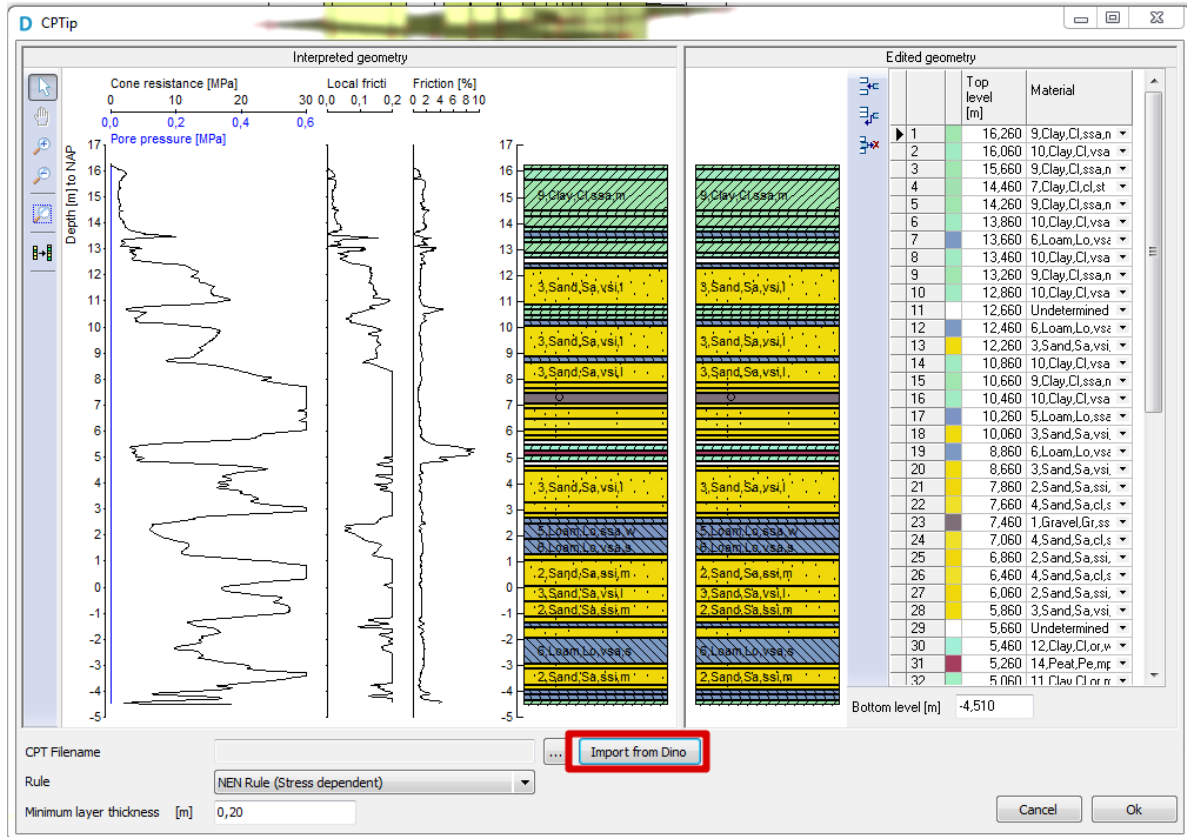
CPTip

Interpreted geometry

Cone resistance [MPa]
0 10 20 30
0,0 0,2 0,4 0,6
Pore pressure [MPa]

Local fricti
0,0 0,1 0,2

Friction [%]
0 2 4 6 8 10

Depth [m] to NAP

17 16 15 14 13 12 11 10 9 8 7 6 5 4 3 2 1 0 -1 -2 -3 -4 -5

9,Clay,Cl,ssa,m
3,Sand,Sa,vsi,l
3,Sand,Sa,vsi,l
3,Sand,Sa,vsi,l
3,Sand,Sa,vsi,l
5,Loam,Lo,ssa,w
6,Loam,Lo,vsa,s
2,Sand,Sa,ssi,m
3,Sand,Sa,vsi,l
2,Sand,Sa,ssi,m
6,Loam,Lo,vsa,s
2,Sand,Sa,ssi,m

9,Clay,Cl,ssa,m
3,Sand,Sa,vsi,l
3,Sand,Sa,vsi,l
3,Sand,Sa,vsi,l
3,Sand,Sa,vsi,l
5,Loam,Lo,ssa,w
6,Loam,Lo,vsa,s
2,Sand,Sa,ssi,m
3,Sand,Sa,vsi,l
2,Sand,Sa,ssi,m
6,Loam,Lo,vsa,s
2,Sand,Sa,ssi,m

Edited geometry

| | | Top level [m] | Material |
|---|---|---|---|
| 1 | | 16,260 | 9,Clay,Cl,ssa,n |
| 2 | | 16,060 | 10,Clay,Cl,vsa |
| 3 | | 15,660 | 9,Clay,Cl,ssa,n |
| 4 | | 14,460 | 7,Clay,Cl,cl,st |
| 5 | | 14,260 | 9,Clay,Cl,ssa,n |
| 6 | | 13,860 | 10,Clay,Cl,vsa |
| 7 | | 13,660 | 6,Loam,Lo,vsa |
| 8 | | 13,460 | 10,Clay,Cl,vsa |
| 9 | | 13,260 | 9,Clay,Cl,ssa,n |
| 10 | | 12,860 | 10,Clay,Cl,vsa |
| 11 | | 12,660 | Undetermined |
| 12 | | 12,460 | 6,Loam,Lo,vsa |
| 13 | | 12,260 | 3,Sand,Sa,vsi, |
| 14 | | 10,860 | 10,Clay,Cl,vsa |
| 15 | | 10,660 | 9,Clay,Cl,ssa,n |
| 16 | | 10,460 | 10,Clay,Cl,vsa |
| 17 | | 10,260 | 5,Loam,Lo,ssa |
| 18 | | 10,060 | 3,Sand,Sa,vsi, |
| 19 | | 8,860 | 6,Loam,Lo,vsa |
| 20 | | 8,660 | 3,Sand,Sa,vsi, |
| 21 | | 7,860 | 2,Sand,Sa,ssi, |
| 22 | | 7,660 | 4,Sand,Sa,cl,s |
| 23 | | 7,460 | 1,Gravel,Gr,ss |
| 24 | | 7,060 | 4,Sand,Sa,cl,s |
| 25 | | 6,860 | 2,Sand,Sa,ssi, |
| 26 | | 6,460 | 4,Sand,Sa,cl,s |
| 27 | | 6,060 | 2,Sand,Sa,ssi, |
| 28 | | 5,860 | 3,Sand,Sa,vsi, |
| 29 | | 5,660 | Undetermined |
| 30 | | 5,460 | 12,Clay,Cl,or,w |
| 31 | | 5,260 | 14,Peat,Pe,mp |
| 32 | | 5,060 | 11,Clay,Cl,or,m |

Bottom level [m] -4,510

CPT Filename ... Import from Dino
Rule NEN Rule (Stress dependent)
Minimum layer thickness [m] 0,20

Cancel Ok